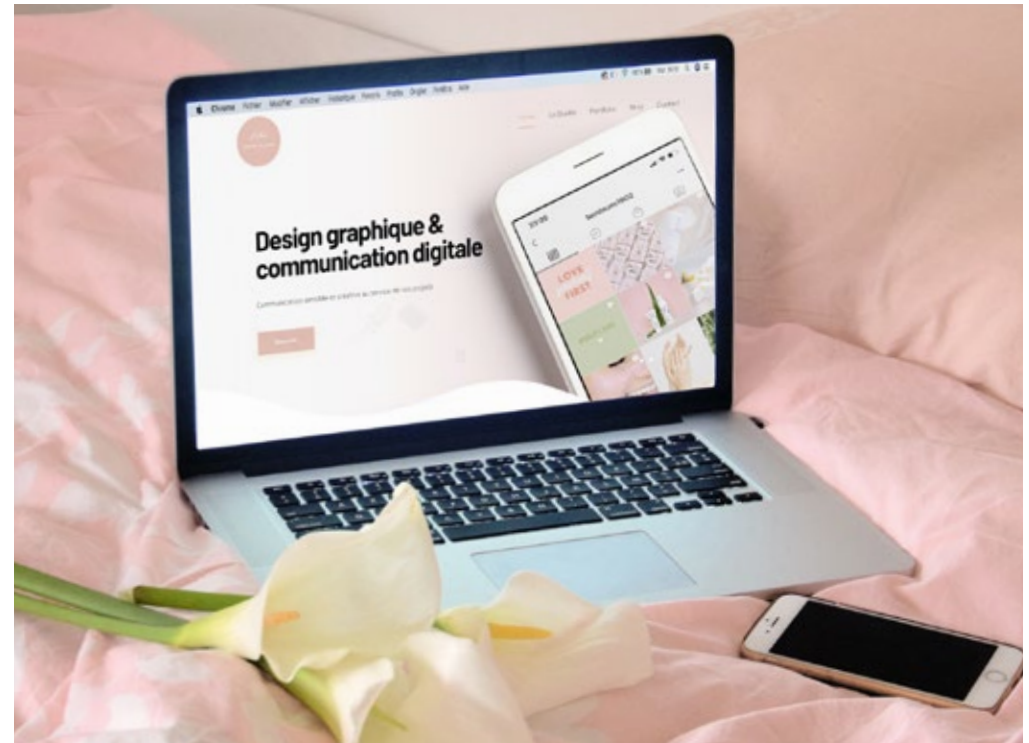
Chrome Fichier Modifier Afficher Historique Favoris Profils Onglet Fenêtre Aide

Le Studio Portfolio Blog Contact

Design graphique & communication digitale

Communication sensible et créative au service de vos projets

LOVE FIRST